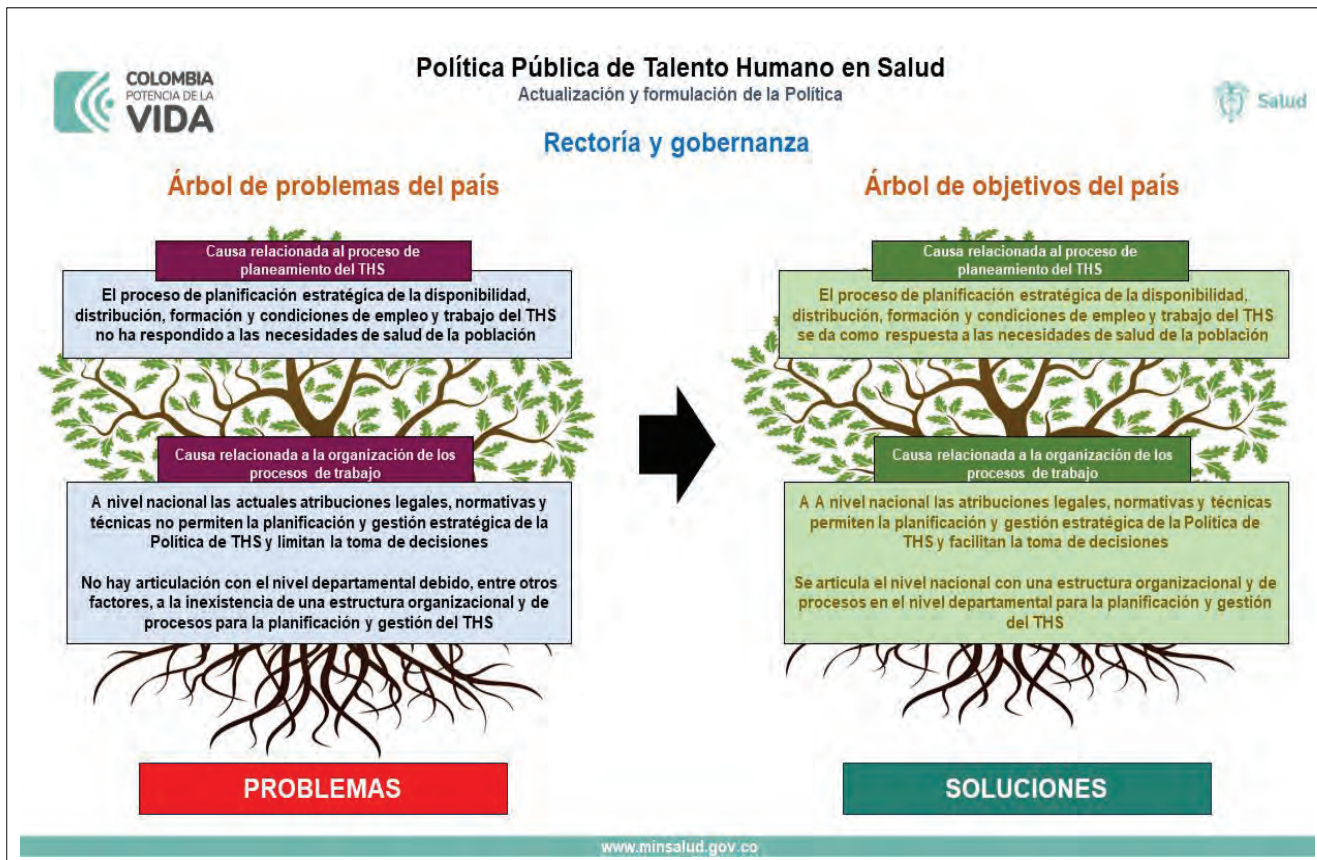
COLOMBIA
POTENCIA DE LA
VIDA

Política Pública de Talento Humano en Salud
Actualización y formulación de la Política

Salud

Rectoría y gobernanza

Árbol de problemas del país

Causa relacionada al proceso de planeamiento del THS

El proceso de planificación estratégica de la disponibilidad, distribución, formación y condiciones de empleo y trabajo del THS no ha respondido a las necesidades de salud de la población

Causa relacionada a la organización de los procesos de trabajo

A nivel nacional las actuales atribuciones legales, normativas y técnicas no permiten la planificación y gestión estratégica de la Política de THS y limitan la toma de decisiones

No hay articulación con el nivel departamental debido, entre otros factores, a la inexistencia de una estructura organizacional y de procesos para la planificación y gestión del THS

PROBLEMAS

Árbol de objetivos del país

Causa relacionada al proceso de planeamiento del THS

El proceso de planificación estratégica de la disponibilidad, distribución, formación y condiciones de empleo y trabajo del THS se da como respuesta a las necesidades de salud de la población

Causa relacionada a la organización de los procesos de trabajo

A A nivel nacional las atribuciones legales, normativas y técnicas permiten la planificación y gestión estratégica de la Política de THS y facilitan la toma de decisiones

Se articula el nivel nacional con una estructura organizacional y de procesos en el nivel departamental para la planificación y gestión del THS

SOLUCIONES

www.minsalud.gov.co